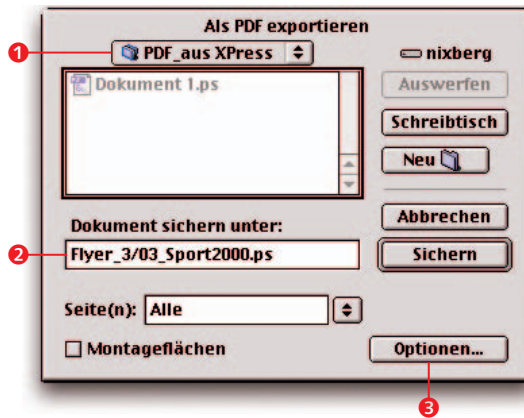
Als PDF exportieren

1 PDF_aus XPress

nixberg

Dokument 1.ps

Auswerfen

Schreibtisch

Neu

Dokument sichern unter:

Abbrechen

2 Flyer_3/03_Sport2000.ps

Sichern

Seite(n): Alle

Montageflächen

Optionen...

3